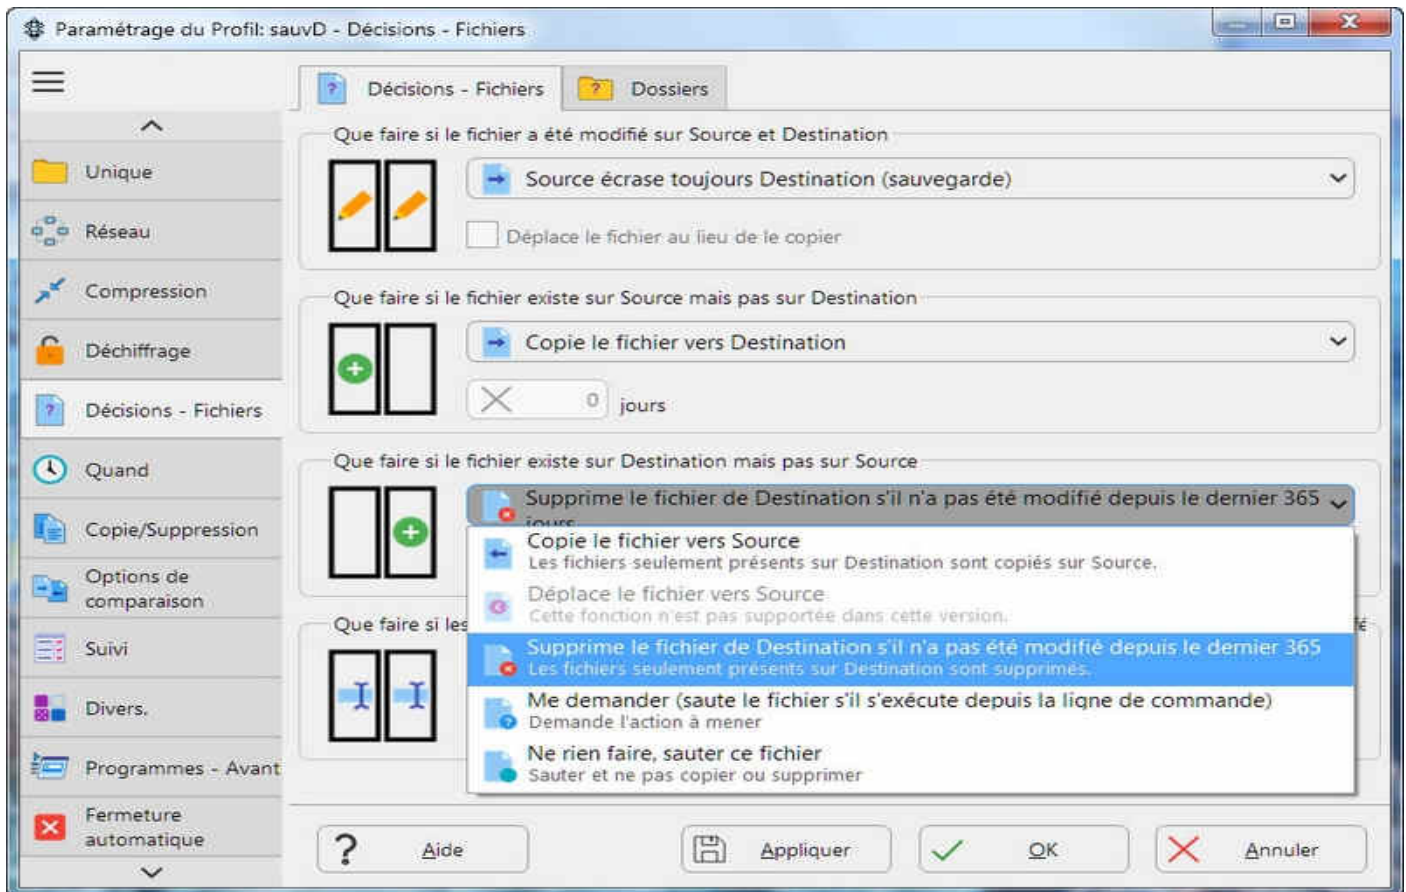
Paramétrage du Profil: sauvD - Décisions - Fichiers

Unique
Réseau
Compression
Déchiffrage
Décisions - Fichiers
Quand
Copie/Suppression
Options de comparaison
Suivi
Divers.
Programmes - Avant
Fermeture automatique

Décisions - Fichiers
Dossiers

Que faire si le fichier a été modifié sur Source et Destination
Source écrase toujours Destination (sauvegarde)
Déplace le fichier au lieu de le copier

Que faire si le fichier existe sur Source mais pas sur Destination
Copie le fichier vers Destination
0 jours

Que faire si le fichier existe sur Destination mais pas sur Source
Supprime le fichier de Destination s'il n'a pas été modifié depuis le dernier 365 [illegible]

Copie le fichier vers Source
Les fichiers seulement présents sur Destination sont copiés sur Source.
Déplace le fichier vers Source
Cette fonction n'est pas supportée dans cette version.
Supprime le fichier de Destination s'il n'a pas été modifié depuis le dernier 365
Les fichiers seulement présents sur Destination sont supprimés.
Me demander (saute le fichier s'il s'exécute depuis la ligne de commande)
Demande l'action à mener
Ne rien faire, sauter ce fichier
Sauter et ne pas copier ou supprimer

Que faire si les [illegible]

Aide
Appliquer
OK
Annuler